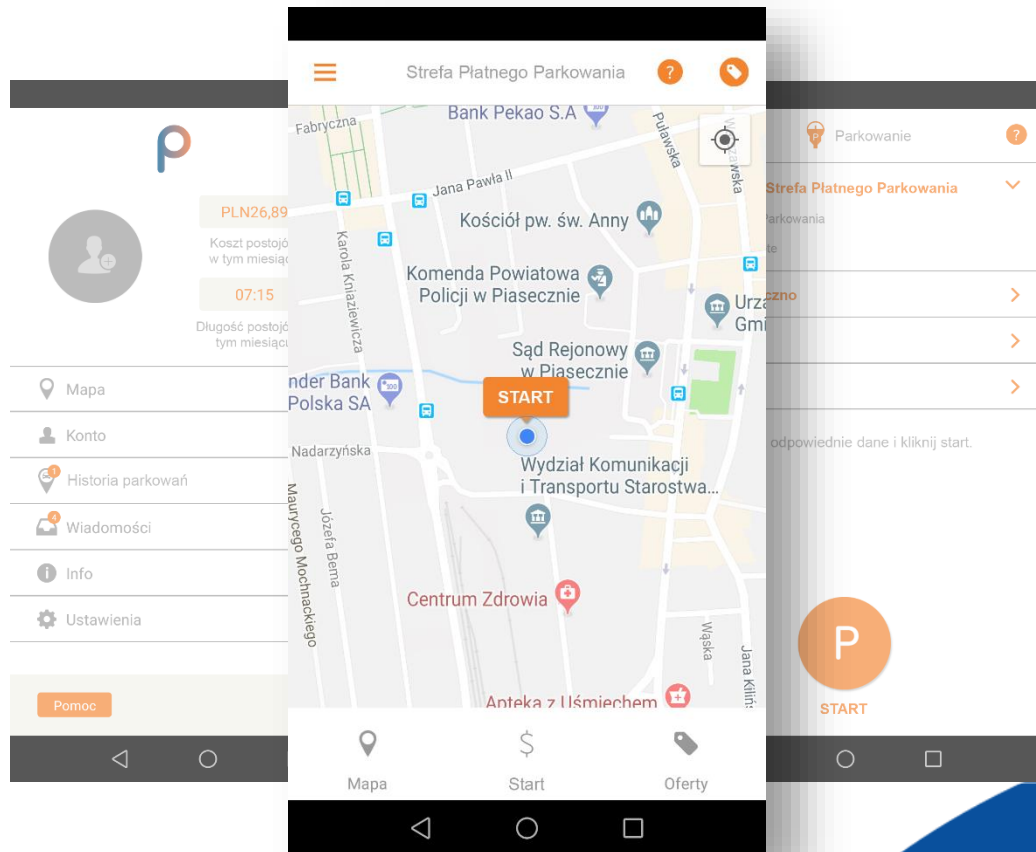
P

PLN26,89
Koszt postojó
w tym miesiąc

07:15
Długość postojó
tym miesiąc

Mapa
Konto
Historia parkowań
Wiadomości
Info
Ustawienia

Pomoc

Strefa Płatnego Parkowania

Bank Pekao S.A
Fabryczna
Puławska
Jana Pawła II
Kościół pw. św. Anny
Karola Kniaziewicza
Komenda Powiatowa Policji w Piasecznie
Urz Gmi
Sąd Rejonowy w Piasecznie
nder Bank Polska SA
START
Nadarzyńska
Wydział Komunikacji i Transportu Starostwa...
Maurycego Mochnackiego
Józefa Bema
Centrum Zdrowia
Wąska
Jana Kilińs
Apteka z Uśmiechem

Mapa
Start
Oferty

Parkowanie
Strefa Płatnego Parkowania
Parkowania
te
czno
odpowiednie dane i kliknij start.
P
START